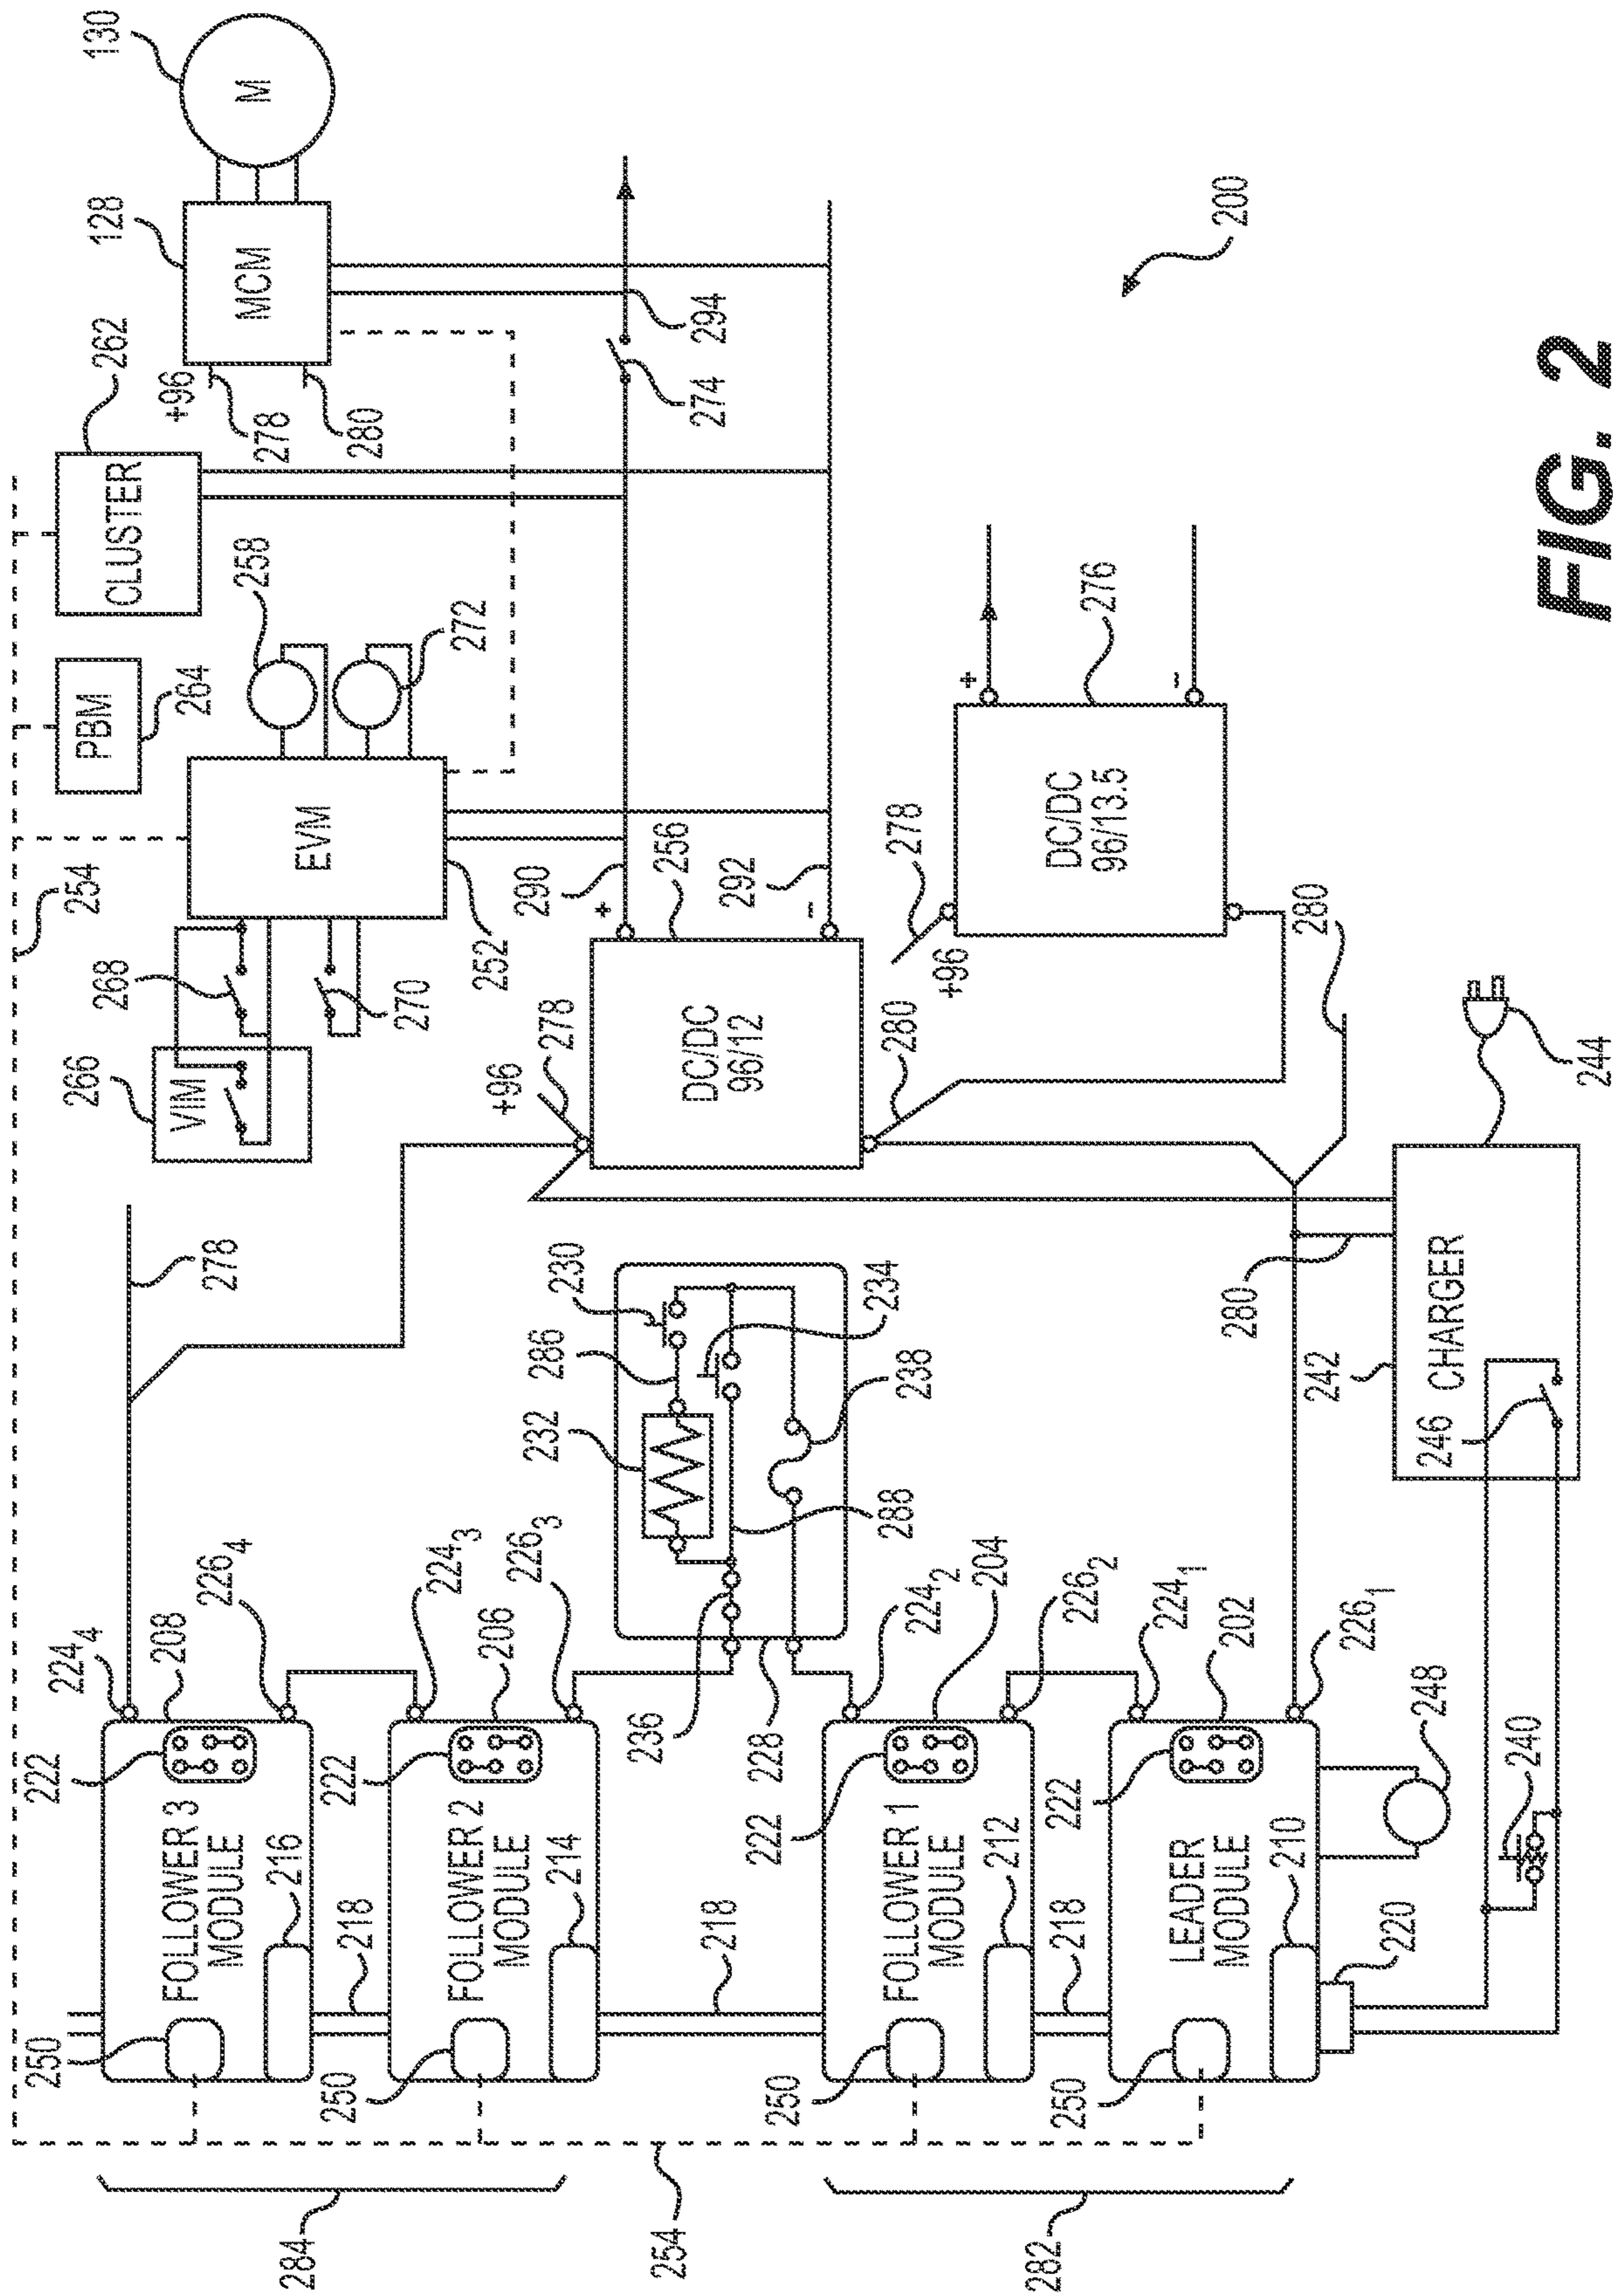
130
M
128
MCM
200
262
CLUSTER
+96
278
280
294
274
PBM
264
258
272
EVM
254
290
+
256
292
−
252
266
VIM
268
270
+96
278
DC/DC
96/12
280
278
+96
DC/DC
96/13.5
+
−
276
280
244
278
230
286
232
234
238
288
280
242
CHARGER
246
224$_4$
208
226$_4$
224$_3$
206
226$_3$
236
228
224$_2$
204
226$_2$
224$_1$
202
226$_1$
248
240
222
FOLLOWER 3 MODULE
216
218
250
222
FOLLOWER 2 MODULE
214
218
250
222
FOLLOWER 1 MODULE
212
218
250
222
LEADER MODULE
210
220
250
284
254
282
FIG. 2